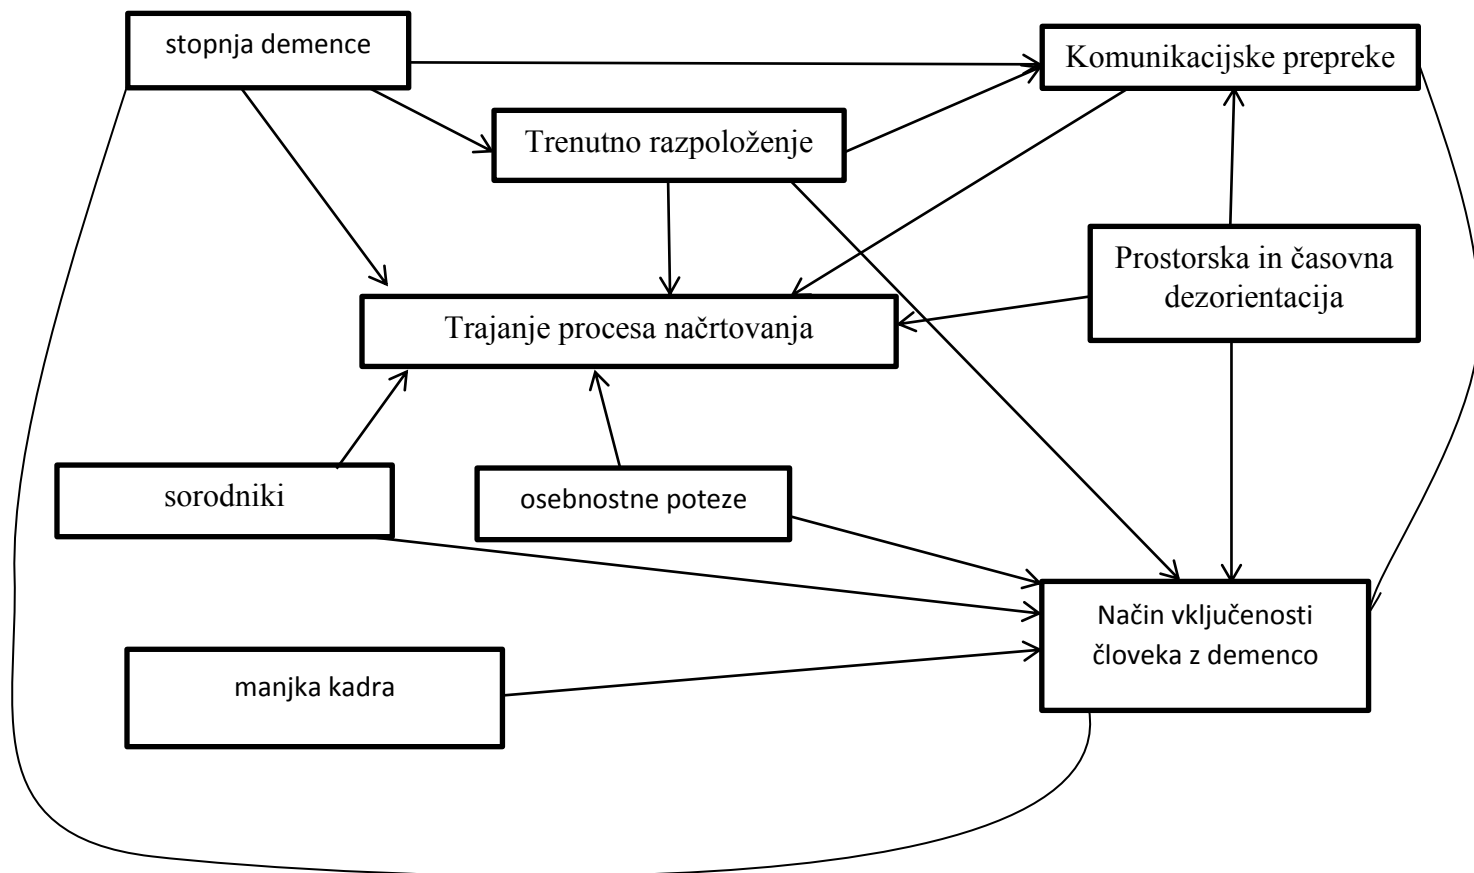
stopnja demence

Komunikacijske prepreke

Trenutno razpoloženje

Prostorska in časovna dezorientacija

Trajanje procesa načrtovanja

sorodniki

osebnostne poteze

Način vključenosti človeka z demenco

manjka kadra